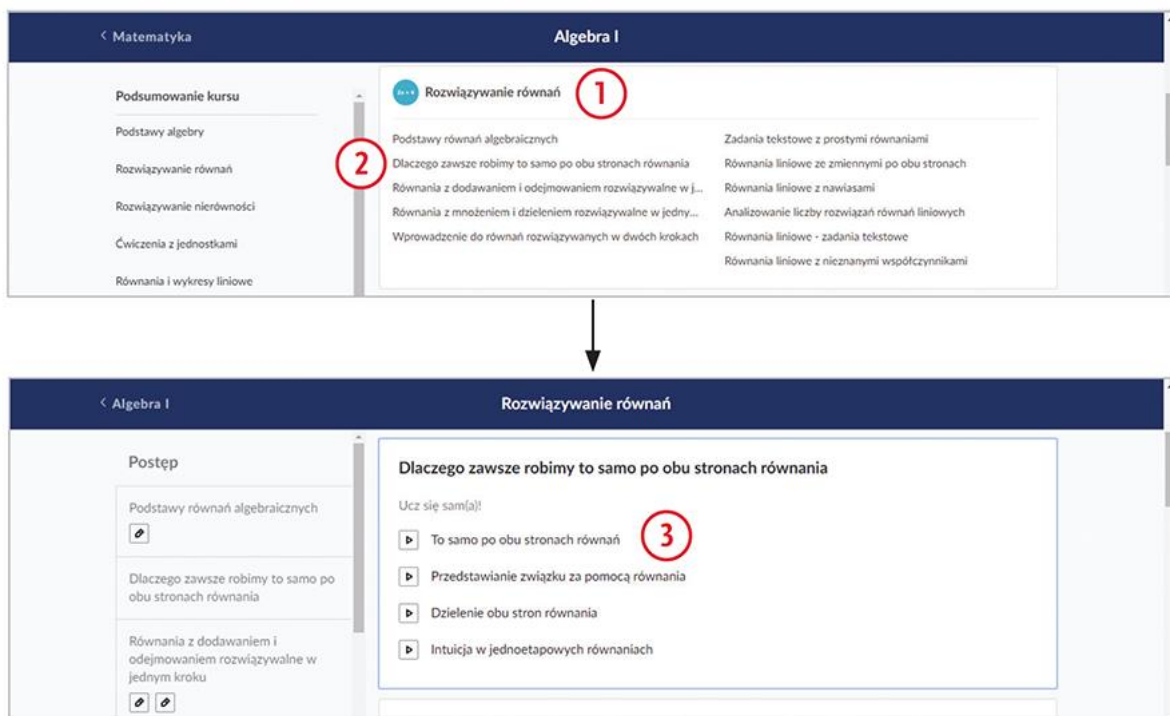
< Matematyka

Algebra I

Podsumowanie kursu

Podstawy algebry

Rozwiązywanie równań

Rozwiązywanie nierówności

Ćwiczenia z jednostkami

Równania i wykresy liniowe

Rozwiązywanie równań

1

Podstawy równań algebraicznych

2

Dlaczego zawsze robimy to samo po obu stronach równania

Równania z dodawaniem i odejmowaniem rozwiązywalne w j...

Równania z mnożeniem i dzieleniem rozwiązywalne w jedny...

Wprowadzenie do równań rozwiązywanych w dwóch krokach

Zadania tekstowe z prostymi równaniami

Równania liniowe ze zmiennymi po obu stronach

Równania liniowe z nawiasami

Analizowanie liczby rozwiązań równań liniowych

Równania liniowe - zadania tekstowe

Równania liniowe z nieznanymi współczynnikami

< Algebra I

Rozwiązywanie równań

Postęp

Podstawy równań algebraicznych

Dlaczego zawsze robimy to samo po obu stronach równania

Równania z dodawaniem i odejmowaniem rozwiązywalne w jednym kroku

Dlaczego zawsze robimy to samo po obu stronach równania

Ucz się sam(a)!

To samo po obu stronach równań

3

Przedstawianie związku za pomocą równania

Dzielenie obu stron równania

Intuicja w jednoetapowych równaniach